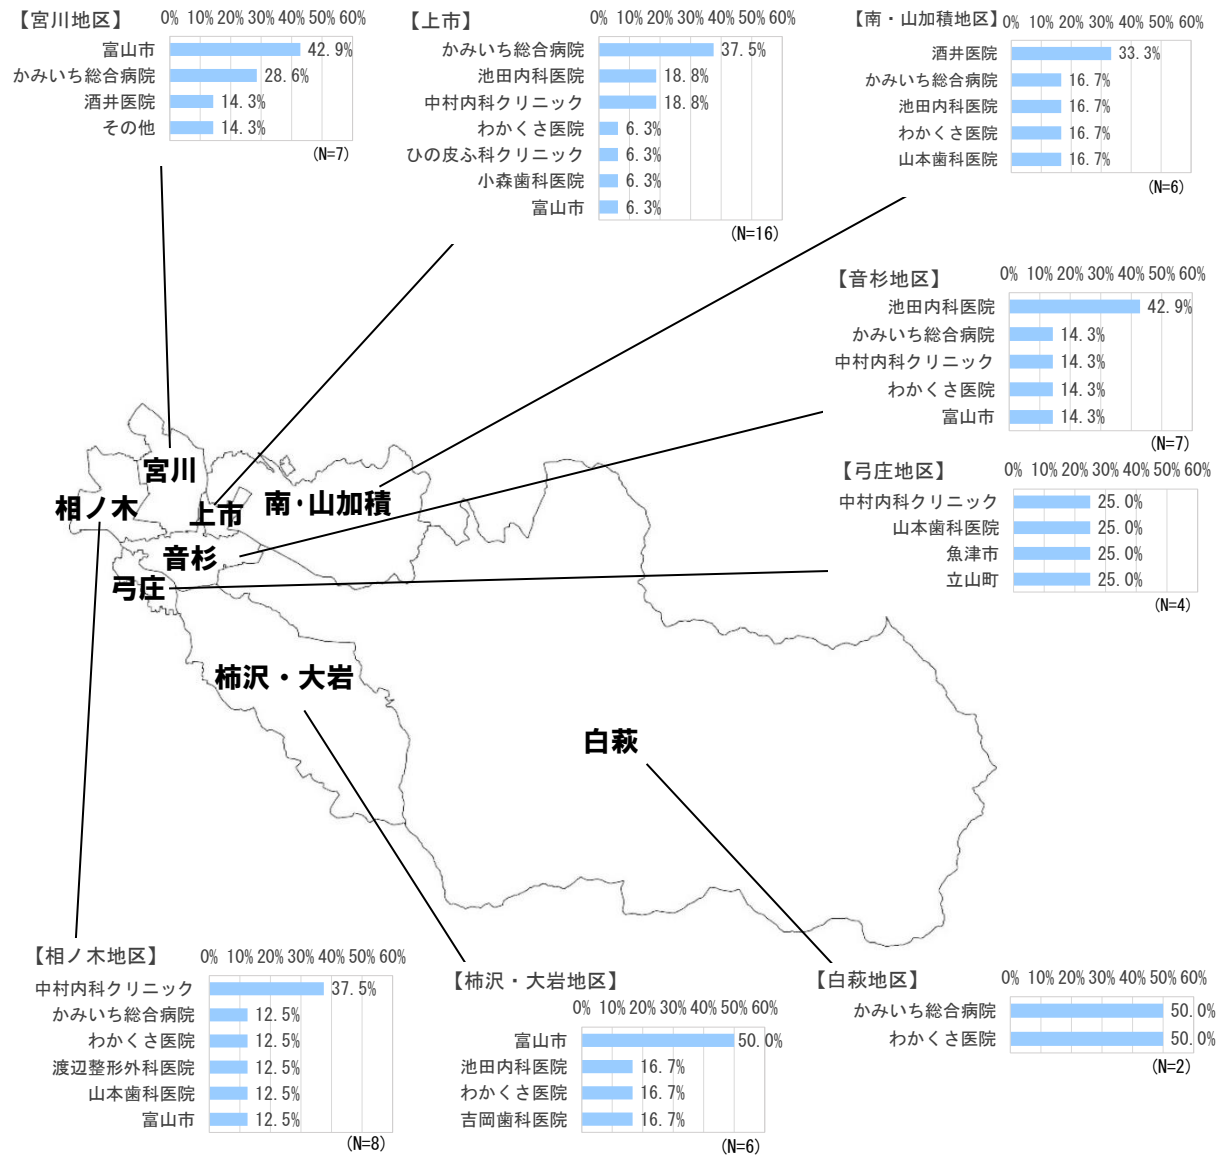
【宮川地区】 0% 10% 20% 30% 40% 50% 60%
富山市 42.9%
かみいち総合病院 28.6%
酒井医院 14.3%
その他 14.3%
(N=7)

【上市】 0% 10% 20% 30% 40% 50% 60%
かみいち総合病院 37.5%
池田内科医院 18.8%
中村内科クリニック 18.8%
わかくさ医院 6.3%
ひの皮ふ科クリニック 6.3%
小森歯科医院 6.3%
富山市 6.3%
(N=16)

【南・山加積地区】 0% 10% 20% 30% 40% 50% 60%
酒井医院 33.3%
かみいち総合病院 16.7%
池田内科医院 16.7%
わかくさ医院 16.7%
山本歯科医院 16.7%
(N=6)

【音杉地区】 0% 10% 20% 30% 40% 50% 60%
池田内科医院 42.9%
かみいち総合病院 14.3%
中村内科クリニック 14.3%
わかくさ医院 14.3%
富山市 14.3%
(N=7)

【弓庄地区】 0% 10% 20% 30% 40% 50% 60%
中村内科クリニック 25.0%
山本歯科医院 25.0%
魚津市 25.0%
立山町 25.0%
(N=4)

宮川
相ノ木
上市
南·山加積
音杉
弓庄
柿沢・大岩
白萩

【相ノ木地区】 0% 10% 20% 30% 40% 50% 60%
中村内科クリニック 37.5%
かみいち総合病院 12.5%
わかくさ医院 12.5%
渡辺整形外科医院 12.5%
山本歯科医院 12.5%
富山市 12.5%
(N=8)

【柿沢・大岩地区】 0% 10% 20% 30% 40% 50% 60%
富山市 50.0%
池田内科医院 16.7%
わかくさ医院 16.7%
吉岡歯科医院 16.7%
(N=6)

【白萩地区】 0% 10% 20% 30% 40% 50% 60%
かみいち総合病院 50.0%
わかくさ医院 50.0%
(N=2)